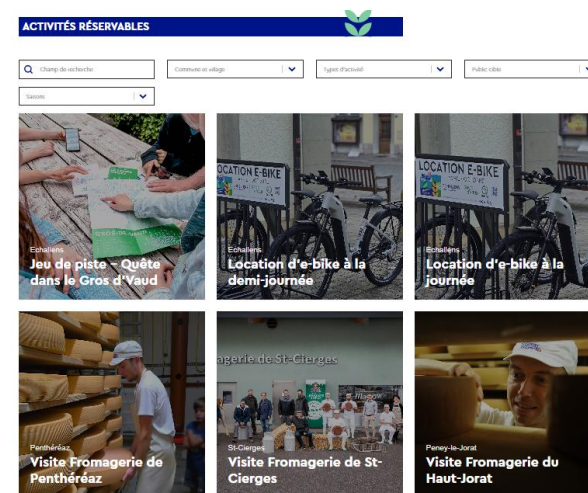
ACTIVITÉS RÉSERVABLES

Champ de recherche

Commune et village

Types d'activité

Public cible

Saison

LOCATION E-BIKE

LOCATION E-BIKE

Echallens
Jeu de piste – Quête dans le Gros d'Vaud

Echallens
Location d'e-bike à la demi-journée

Echallens
Location d'e-bike à la journée

agerie de St-Cierges

Penthéréaz
Visite Fromagerie de Penthéréaz

St-Cierges
Visite Fromagerie de St-Cierges

Peney-le-Jorat
Visite Fromagerie du Haut-Jorat